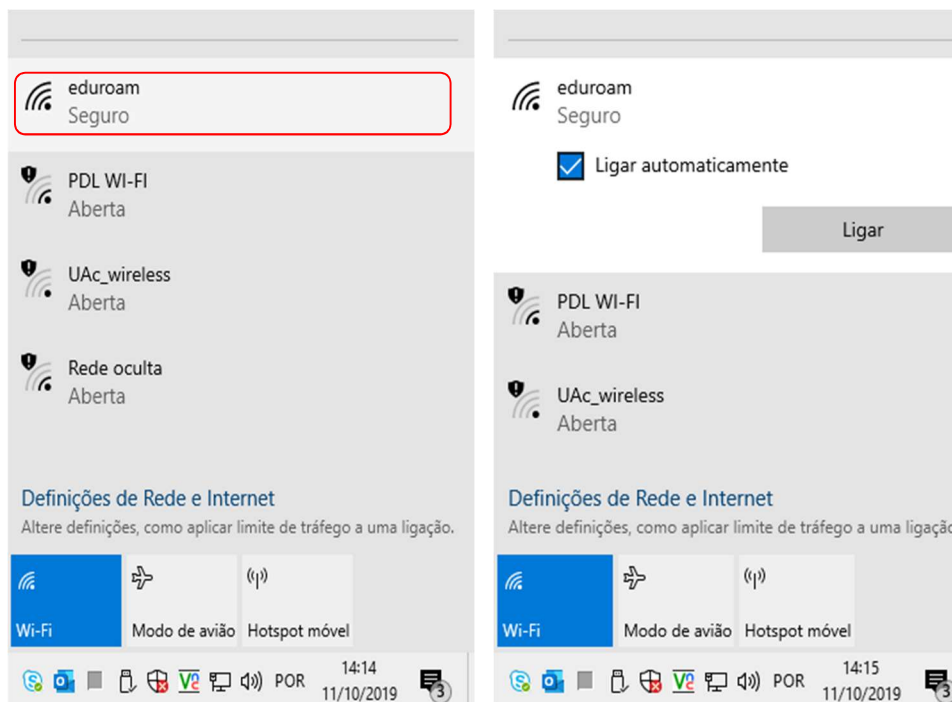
eduroam
Seguro

PDL WI-FI
Aberta

UAc_wireless
Aberta

Rede oculta
Aberta

Definições de Rede e Internet
Altere definições, como aplicar limite de tráfego a uma ligação.

Wi-Fi
Modo de avião
Hotspot móvel

POR 14:14 11/10/2019 3

eduroam
Seguro

Ligar automaticamente

Ligar

PDL WI-FI
Aberta

UAc_wireless
Aberta

Definições de Rede e Internet
Altere definições, como aplicar limite de tráfego a uma ligaçã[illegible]

Wi-Fi
Modo de avião
Hotspot móvel

POR 14:15 11/10/2019 3